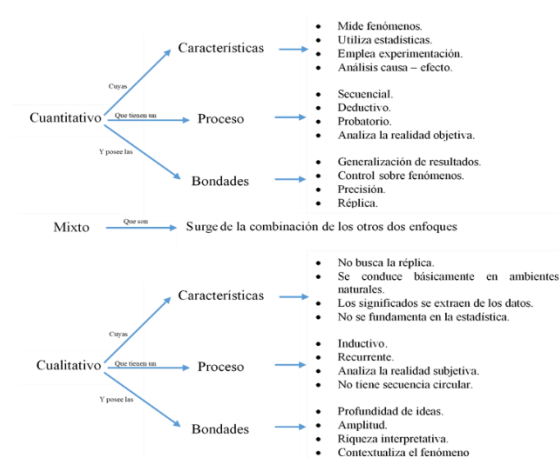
Cuantitativo

Cuyas

Características

- Mide fenómenos.
- Utiliza estadísticas.
- Emplea experimentación.
- Análisis causa – efecto.

Que tienen un

Proceso

- Secuencial.
- Deductivo.
- Probatorio.
- Analiza la realidad objetiva.

Y posee las

Bondades

- Generalización de resultados.
- Control sobre fenómenos.
- Precisión.
- Réplica.

Mixto

Que son

Surge de la combinación de los otros dos enfoques

Cualitativo

Cuyas

Características

- No busca la réplica.
- Se conduce básicamente en ambientes naturales.
- Los significados se extraen de los datos.
- No se fundamenta en la estadística.

Que tienen un

Proceso

- Inductivo.
- Recurrente.
- Analiza la realidad subjetiva.
- No tiene secuencia circular.

Y posee las

Bondades

- Profundidad de ideas.
- Amplitud.
- Riqueza interpretativa.
- Contextualiza el fenómeno